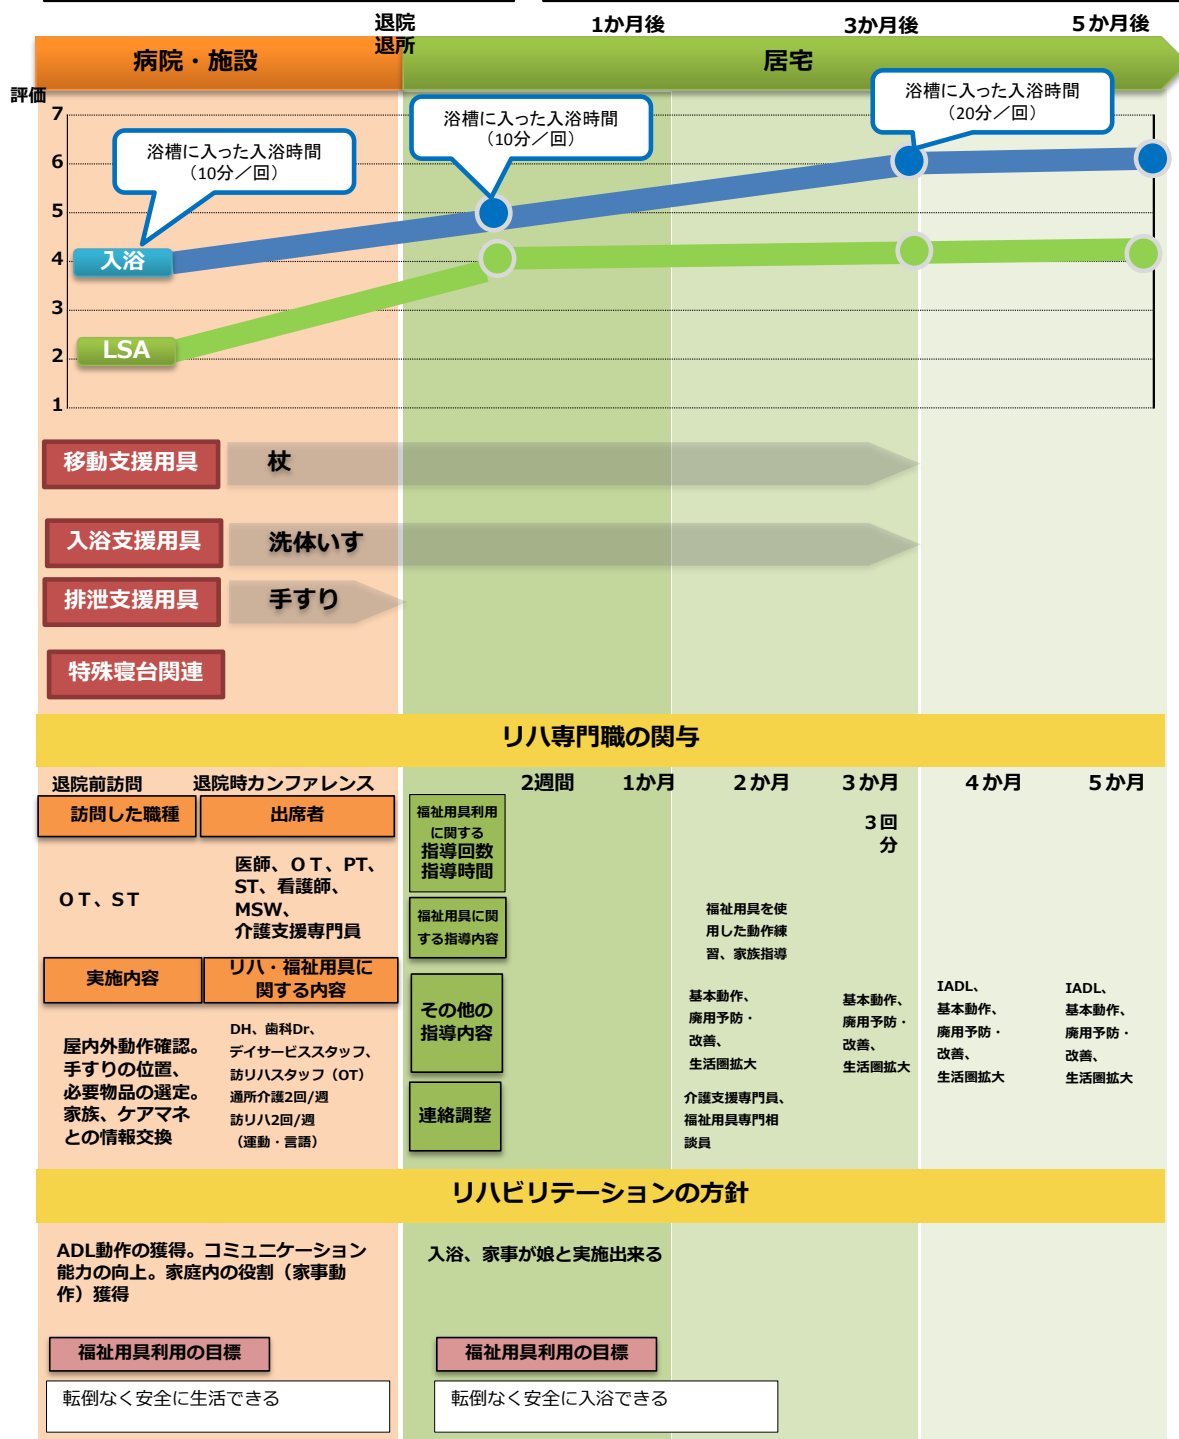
退院
退所

1か月後

3か月後

5か月後

病院・施設

居宅

評価

7
6
5
4
3
2
1

浴槽に入った入浴時間
（10分／回）

浴槽に入った入浴時間
（10分／回）

浴槽に入った入浴時間
（20分／回）

入浴

LSA

移動支援用具

杖

入浴支援用具

洗体いす

排泄支援用具

手すり

特殊寝台関連

リハ専門職の関与

退院前訪問

退院時カンファレンス

訪問した職種

出席者

ＯＴ、ＳＴ

医師、ＯＴ、PT、ST、看護師、MSW、介護支援専門員

実施内容

リハ・福祉用具に関する内容

屋内外動作確認。手すりの位置、必要物品の選定。家族、ケアマネとの情報交換

DH、歯科Dr、デイサービススタッフ、訪リハスタッフ（OT）
通所介護2回/週
訪リハ2回/週
（運動・言語）

福祉用具利用に関する指導回数指導時間

福祉用具に関する指導内容

その他の指導内容

連絡調整

2週間

1か月

２か月

３か月

４か月

５か月

３回
分

福祉用具を使用した動作練習、家族指導

基本動作、廃用予防・改善、生活圏拡大

介護支援専門員、福祉用具専門相談員

基本動作、廃用予防・改善、生活圏拡大

IADL、基本動作、廃用予防・改善、生活圏拡大

IADL、基本動作、廃用予防・改善、生活圏拡大

リハビリテーションの方針

ADL動作の獲得。コミュニケーション能力の向上。家庭内の役割（家事動作）獲得

入浴、家事が娘と実施出来る

福祉用具利用の目標

転倒なく安全に生活できる

福祉用具利用の目標

転倒なく安全に入浴できる